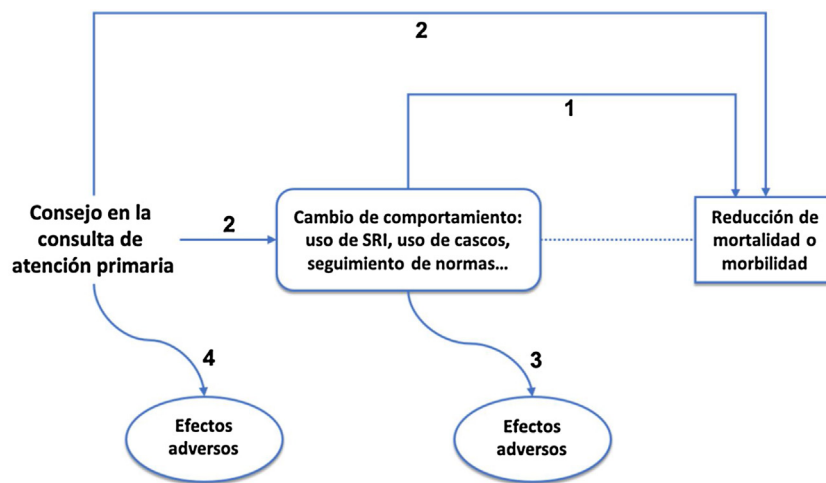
2

1

Consejo en la consulta de atención primaria

2

Cambio de comportamiento: uso de SRI, uso de cascos, seguimiento de normas…

Reducción de mortalidad o morbilidad

4

3

Efectos adversos

Efectos adversos